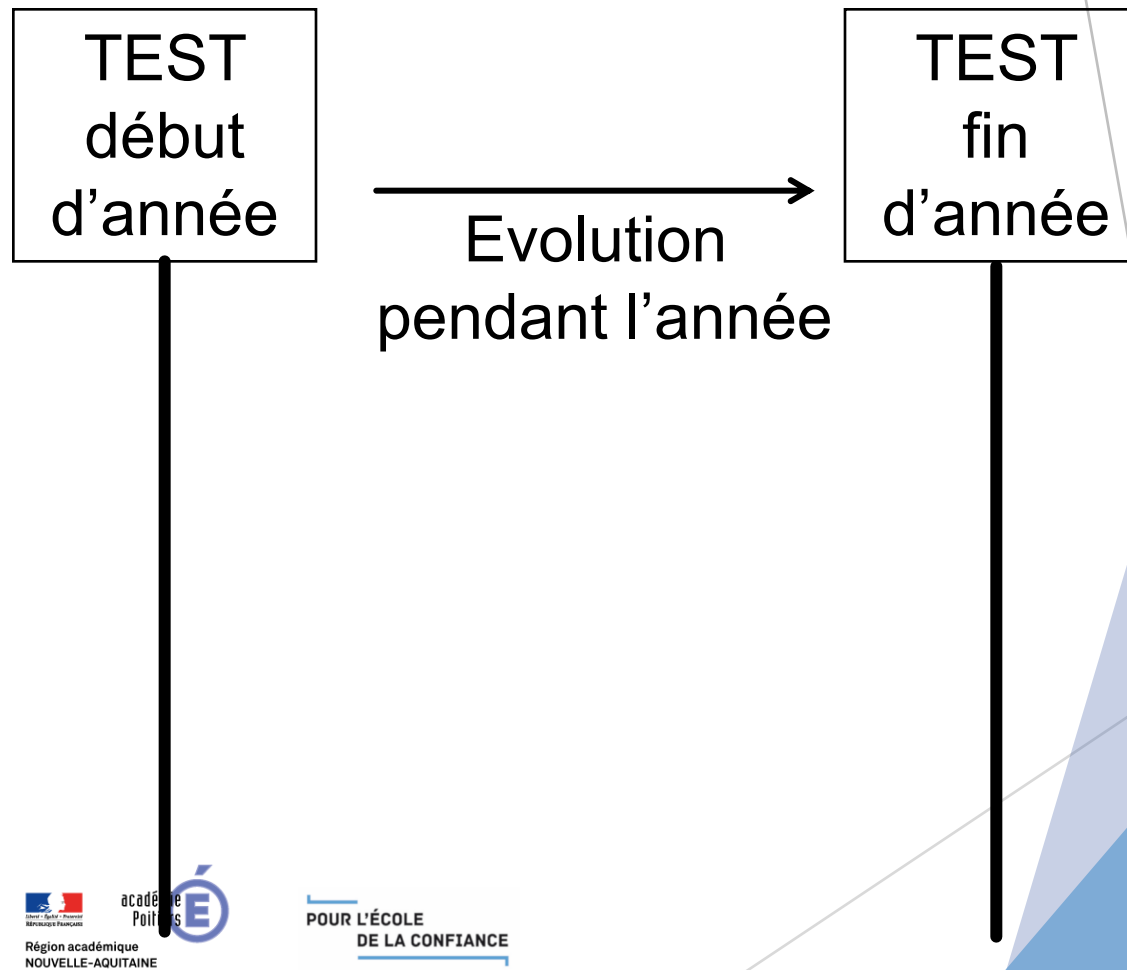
TEST
début
d'année

Evolution
pendant l'année

TEST
fin
d'année

Liberté • Égalité • Fraternité
RÉPUBLIQUE FRANÇAISE
Région académique
NOUVELLE-AQUITAINE

académie
Poitiers

POUR L'ÉCOLE
DE LA CONFIANCE